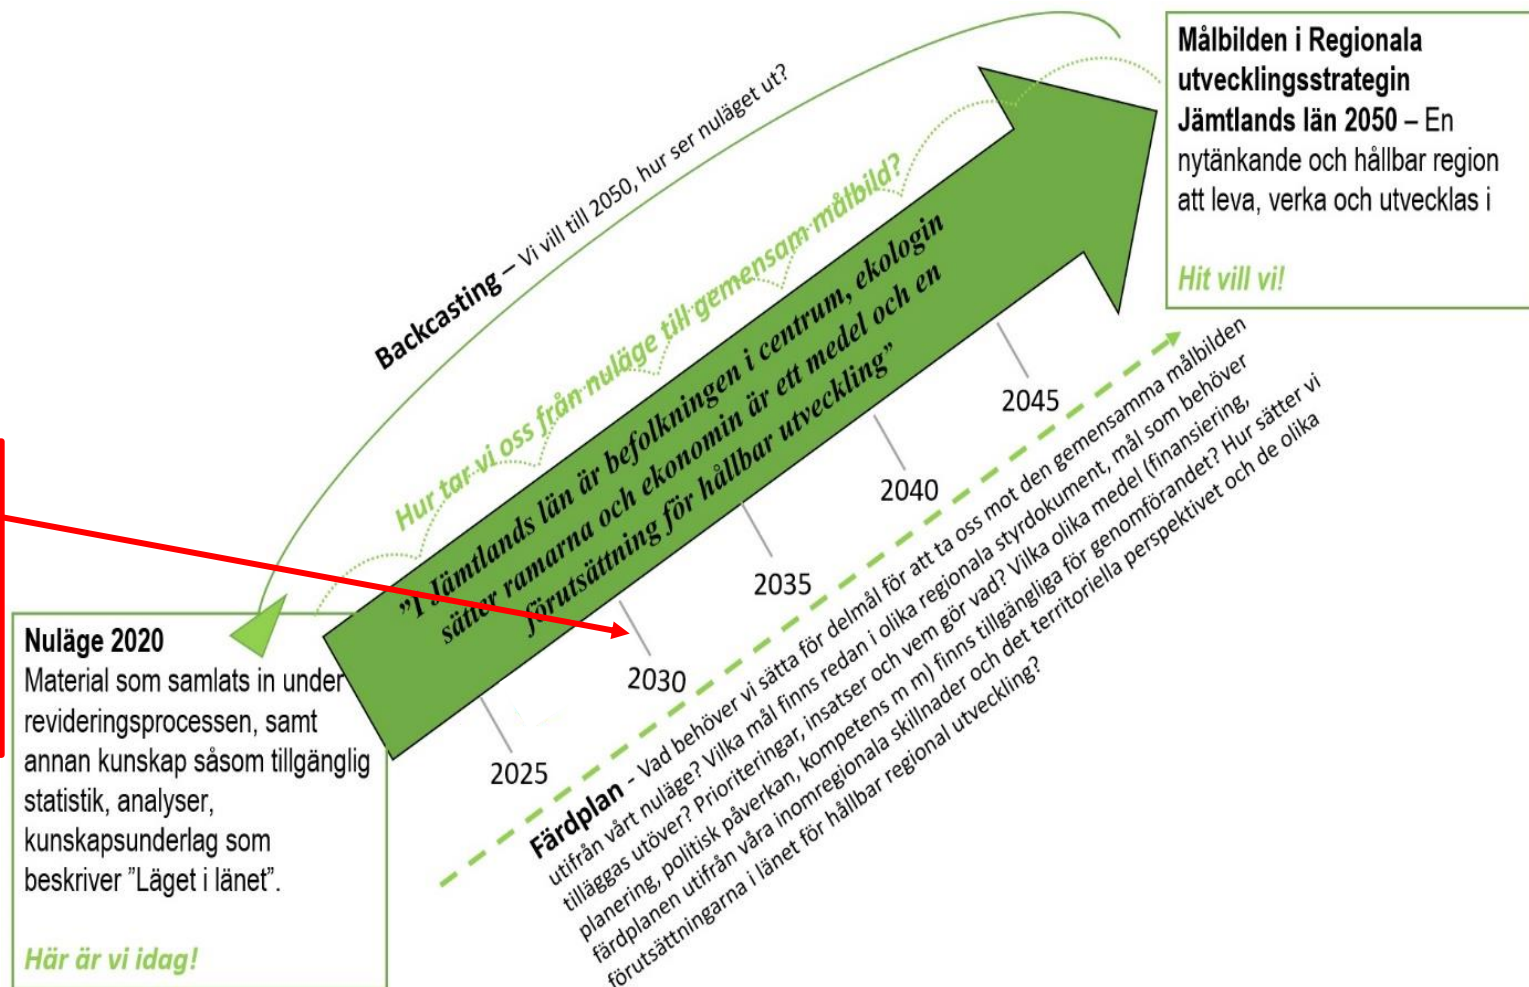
Målbilden i Regionala utvecklingsstrategin Jämtlands län 2050 – En nytänkande och hållbar region att leva, verka och utvecklas i

Hit vill vi!

Backcasting – Vi vill till 2050, hur ser nuläget ut?

Hur tar vi oss från nuläge till gemensam målbild?

"I Jämtlands län är befolkningen i centrum, ekologin sätter ramarna och ekonomin är ett medel och en förutsättning för hållbar utveckling"

2045

2040

2035

2030

2025

Färdplan - Vad behöver vi sätta för delmål för att ta oss mot den gemensamma målbilden utifrån vårt nuläge? Vilka mål finns redan i olika regionala styrdokument, mål som behöver tilläggas utöver? Prioriteringar, insatser och vem gör vad? Vilka olika medel (finansiering, planering, politisk påverkan, kompetens m m) finns tillgängliga för genomförandet? Hur sätter vi färdplanen utifrån våra inomregionala skillnader och det territoriella perspektivet och de olika förutsättningarna i länet för hållbar regional utveckling?

Nuläge 2020
Material som samlats in under revideringsprocessen, samt annan kunskap såsom tillgänglig statistik, analyser, kunskapsunderlag som beskriver "Läget i länet".

Här är vi idag!